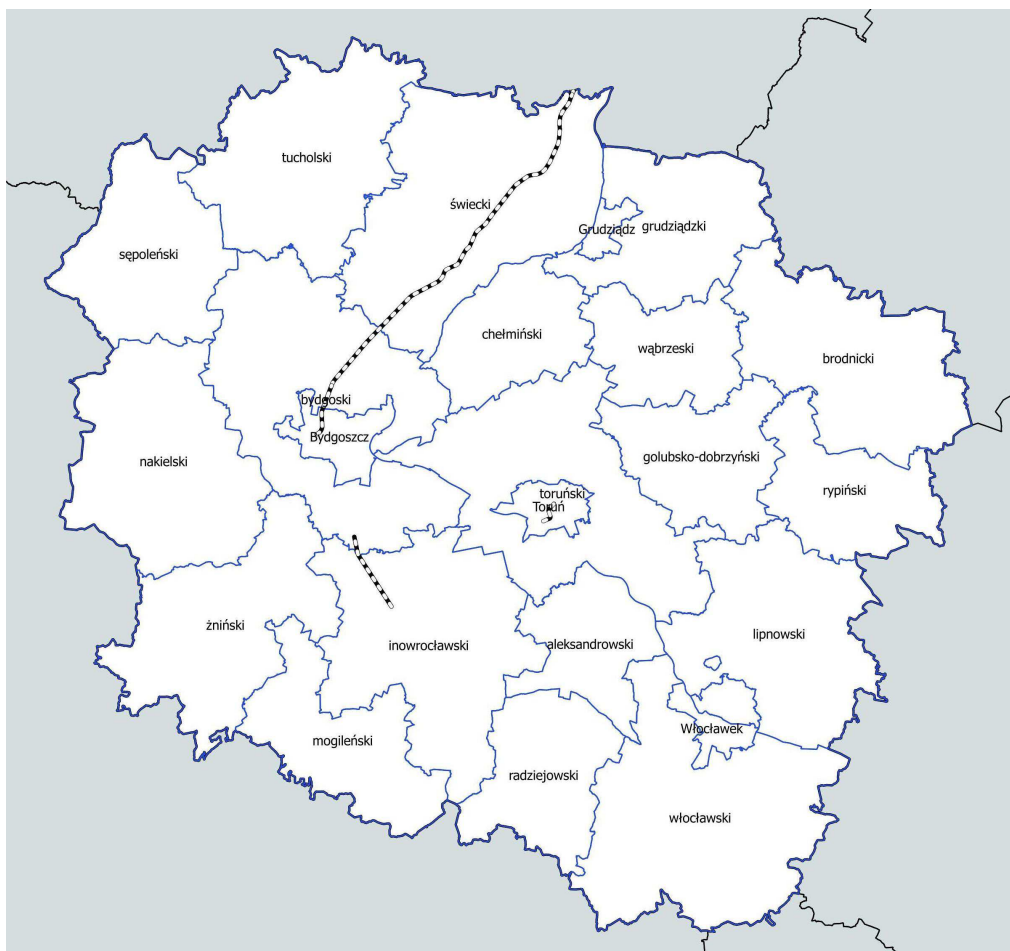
tucholski
świecki
sępoleński
Grudziądz
grudziądzki
chełmiński
wąbrzeski
brodnicki
bydgoski
Bydgoszcz
nakielski
golubsko-dobrzyński
toruński
Toruń
rypiński
żniński
inowrocławski
aleksandrowski
lipnowski
Włocławek
mogileński
radziejowski
włocławski